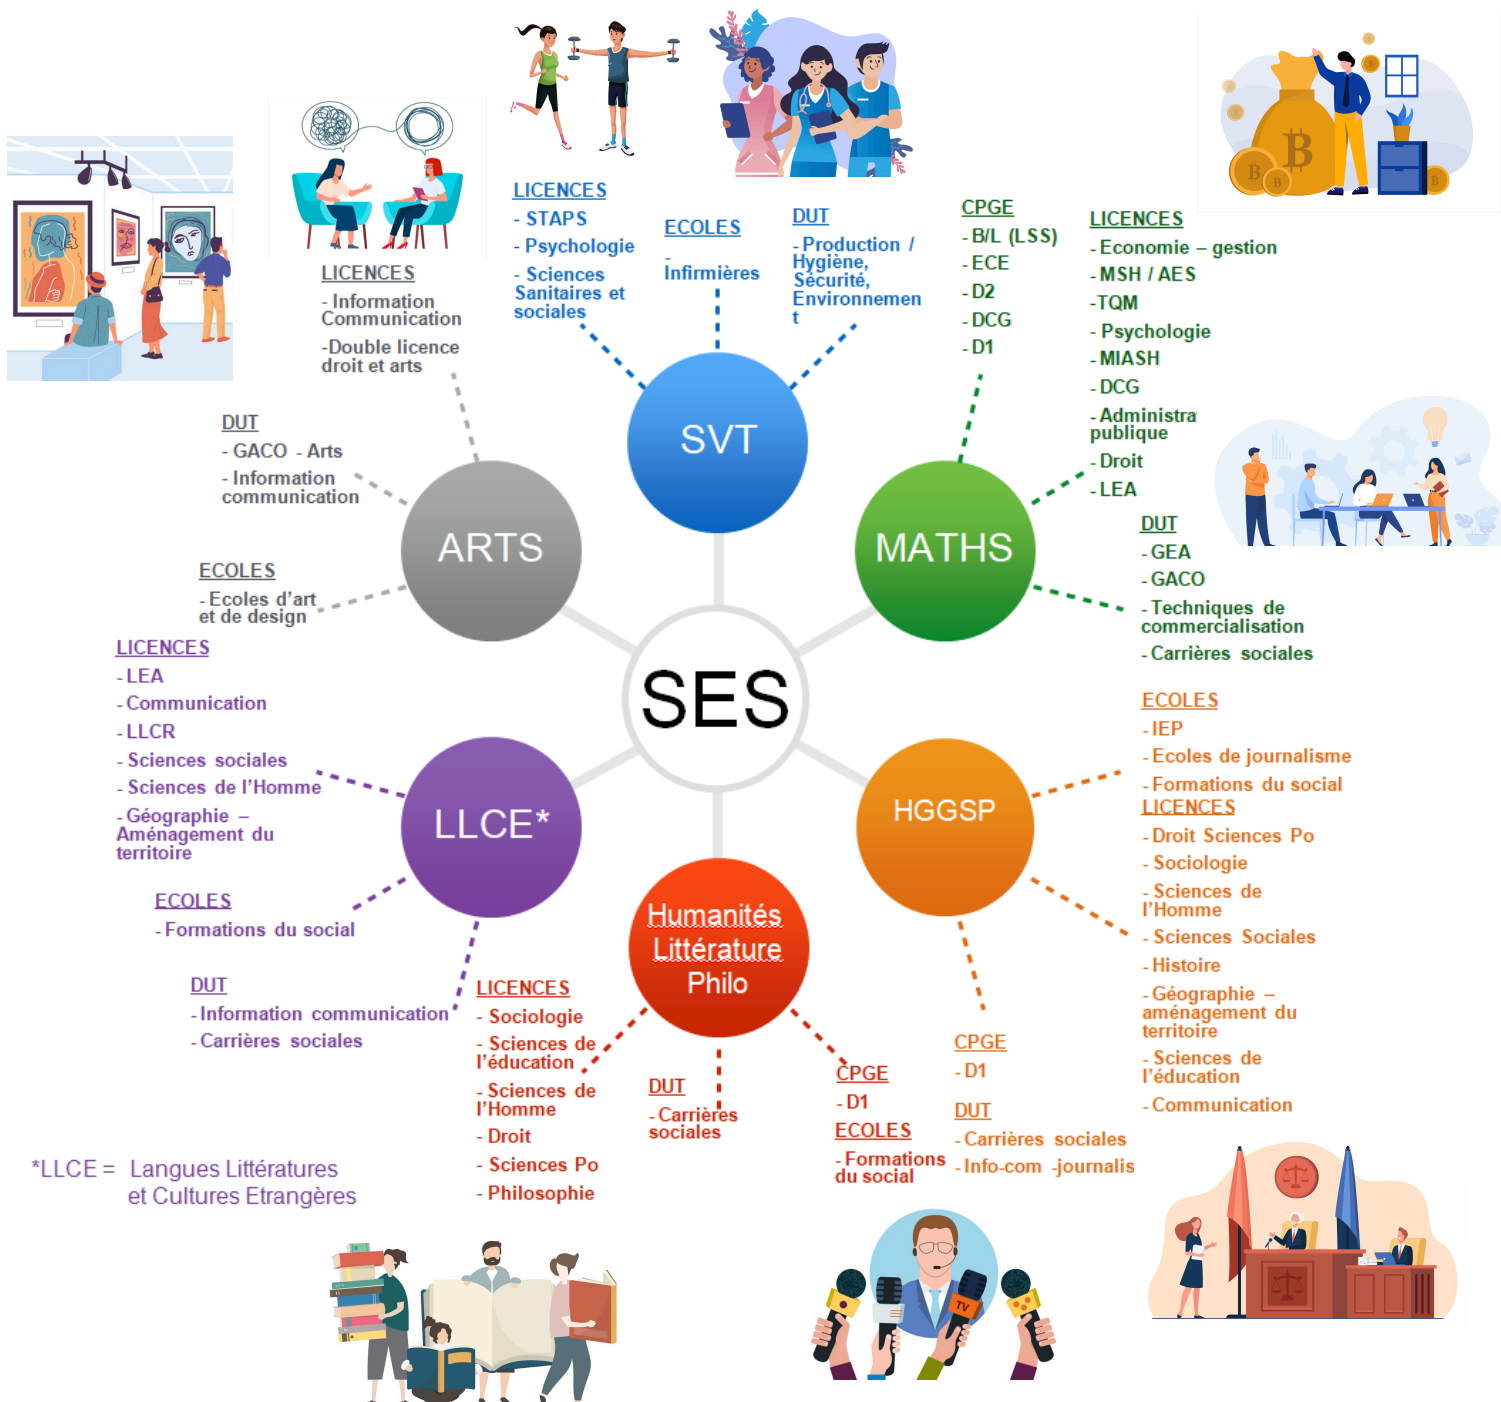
LICENCES
- STAPS
- Psychologie
- Sciences Sanitaires et sociales

ECOLES
- Infirmières

DUT
- Production / Hygiène, Sécurité, Environnement

CPGE
- B/L (LSS)
- ECE
- D2
- DCG
- D1

LICENCES
- Economie – gestion
- MSH / AES
- TQM
- Psychologie
- MIASH
- DCG
- Administra publique
- Droit
- LEA

DUT
- GEA
- GACO
- Techniques de commercialisation
- Carrières sociales

LICENCES
- Information Communication
- Double licence droit et arts

DUT
- GACO - Arts
- Information communication

ECOLES
- Ecoles d'art et de design

LICENCES
- LEA
- Communication
- LLCR
- Sciences sociales
- Sciences de l'Homme
- Géographie – Aménagement du territoire

ECOLES
- Formations du social

DUT
- Information communication
- Carrières sociales

SVT

ARTS

MATHS

SES

LLCE*

HGGSP

Humanités Littérature Philo

ECOLES
- IEP
- Ecoles de journalisme
- Formations du social
LICENCES
- Droit Sciences Po
- Sociologie
- Sciences de l'Homme
- Sciences Sociales
- Histoire
- Géographie – aménagement du territoire
- Sciences de l'éducation
- Communication

CPGE
- D1

DUT
- Carrières sociales
- Info-com -journalis

LICENCES
- Sociologie
- Sciences de l'éducation
- Sciences de l'Homme
- Droit
- Sciences Po
- Philosophie

DUT
- Carrières sociales

CPGE
- D1
ECOLES
- Formations du social

*LLCE = Langues Littératures et Cultures Etrangères